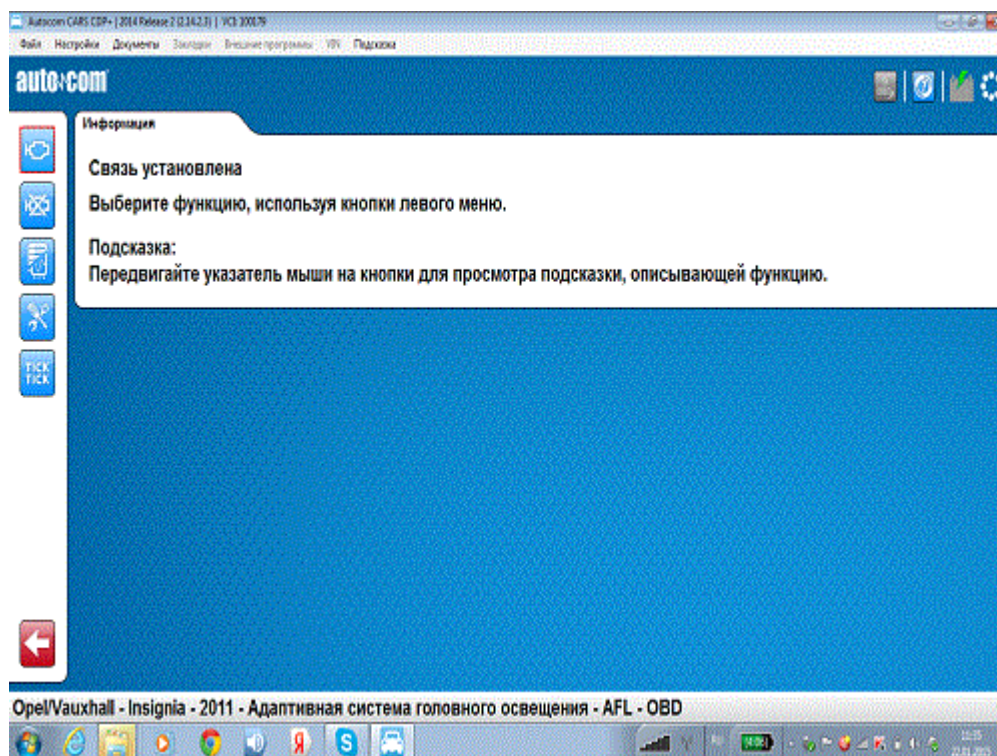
Autocom CARS CDP+ | 2014 Release 2 (2.14.2.3) | VCI: 100079

Файл Настройки Документы Закладки Внешние программы VIN Подсказка

autocom

Информация

Связь установлена

Выберите функцию, используя кнопки левого меню.

Подсказка:
Передвигайте указатель мыши на кнопки для просмотра подсказки, описывающей функцию.

TICK TICK

Opel/Vauxhall - Insignia - 2011 - Адаптивная система головного освещения - AFL - OBD